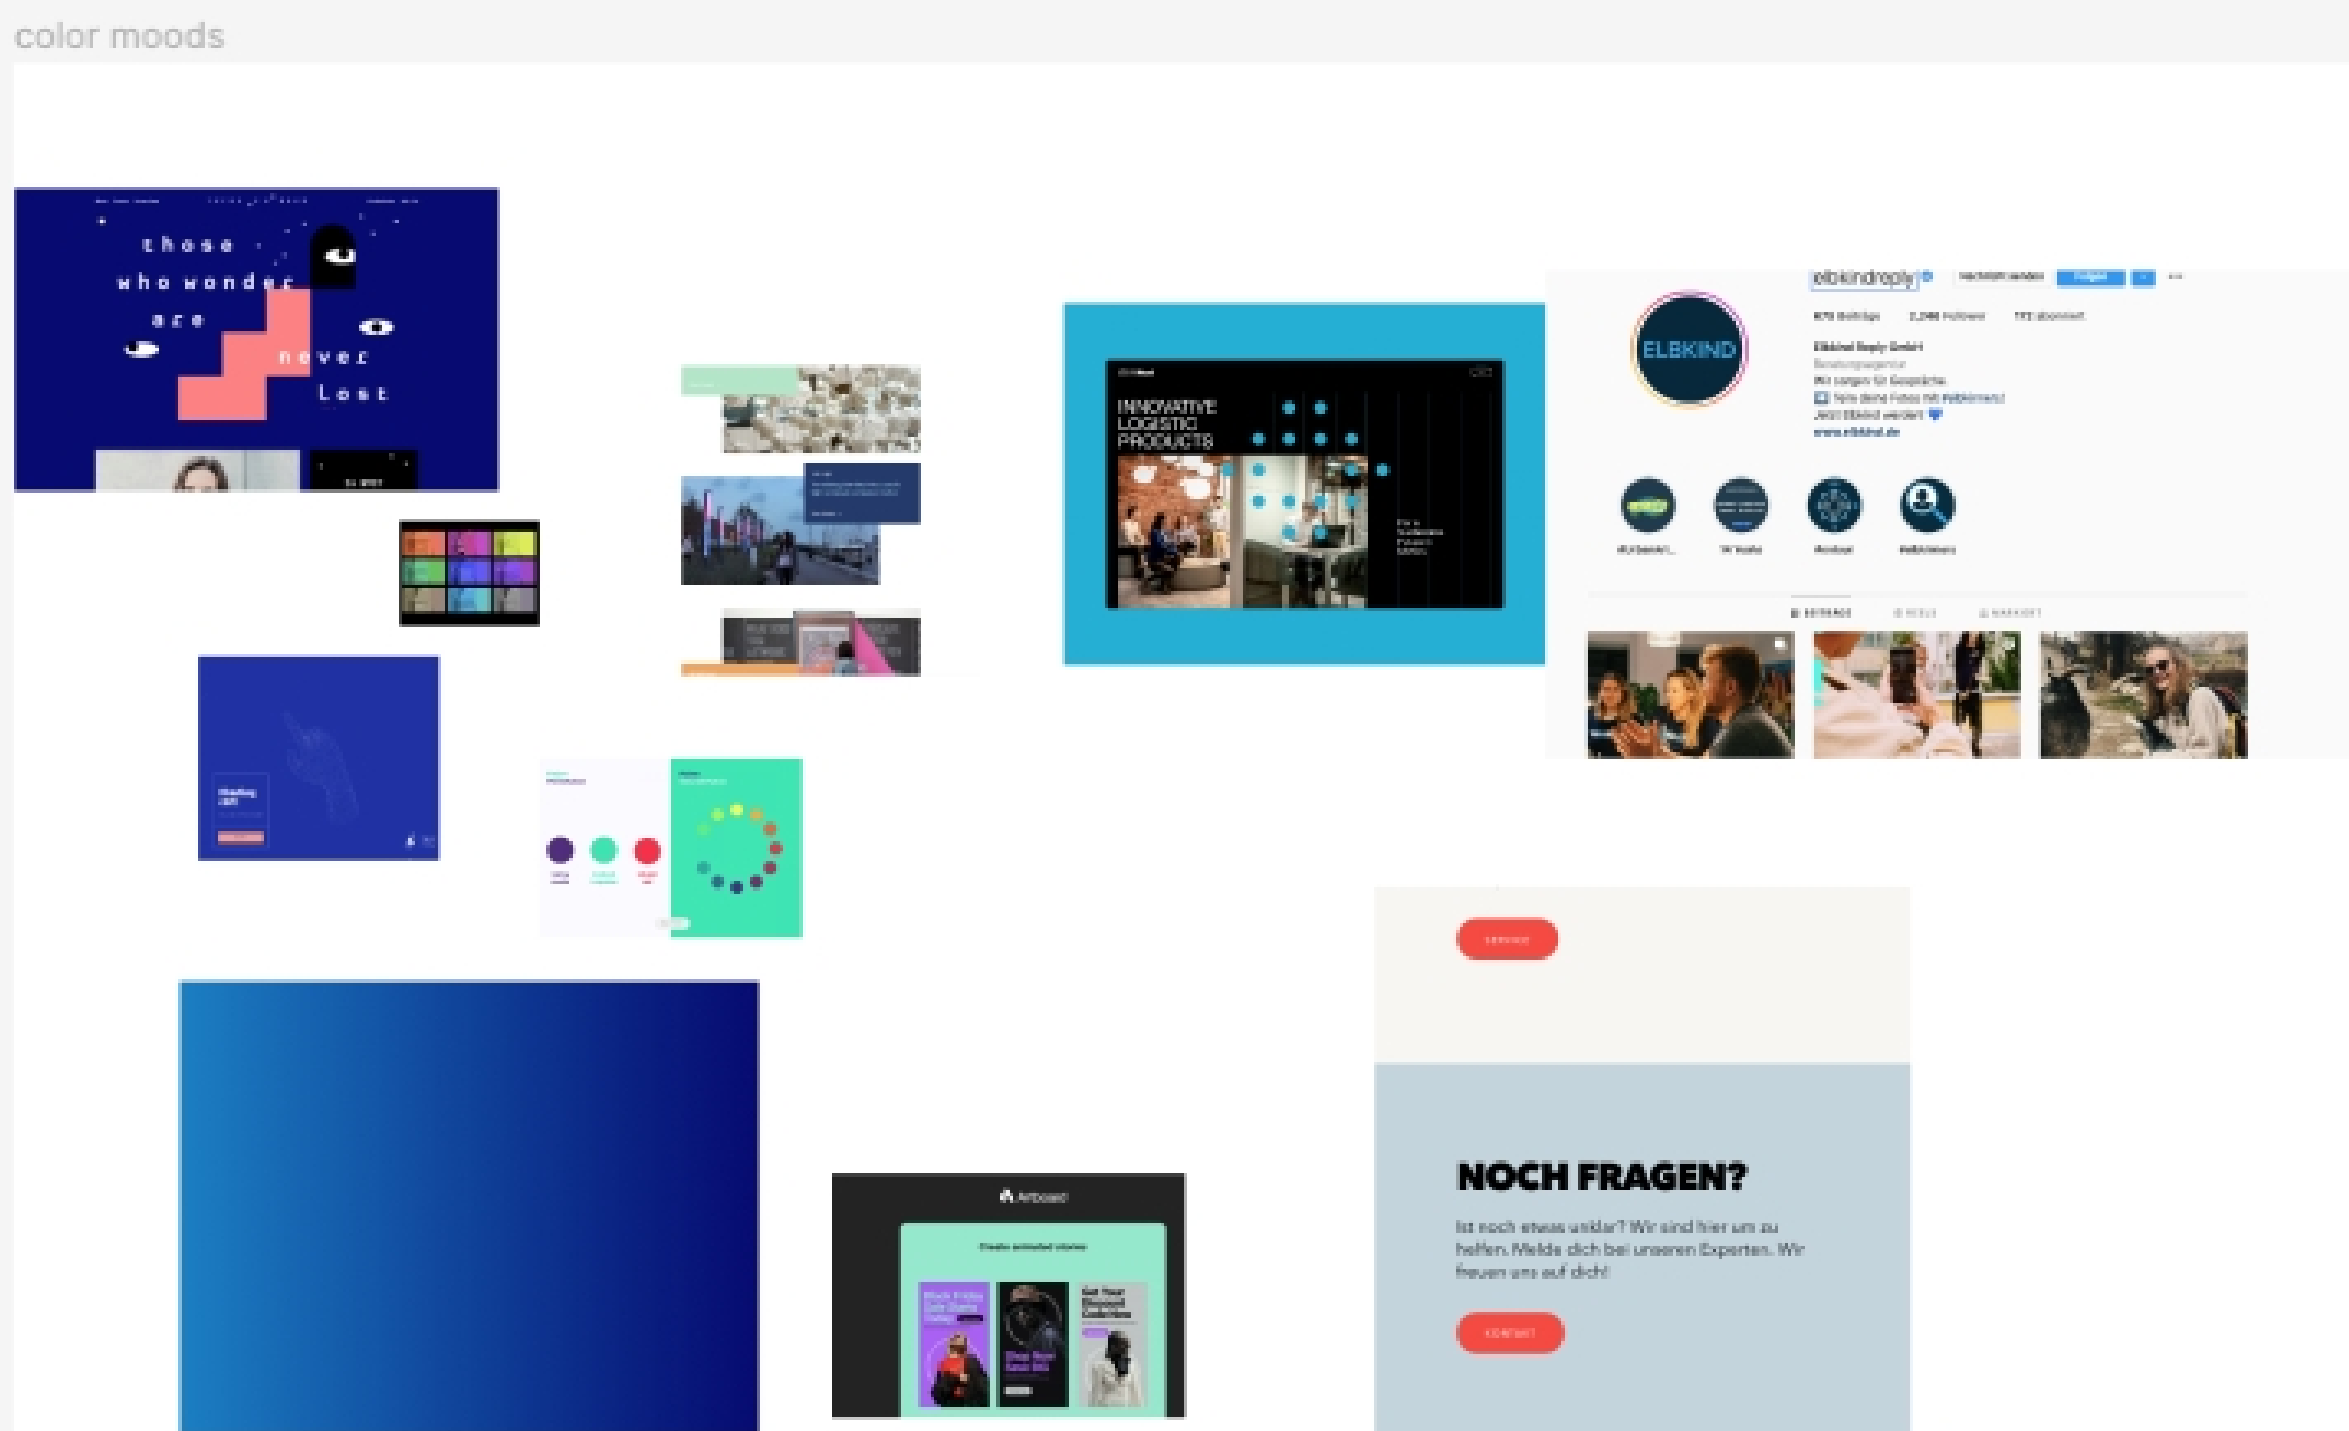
color moods

those who wonder are never lost

INNOVATIVE LOGISTIC PRODUCTS

elbkindreply

ELBKIND

Elbkind Reply GmbH

www.elbkind.de

NOCH FRAGEN?

Ist noch etwas unklar? Wir sind hier um zu helfen. Melde dich bei unseren Experten. Wir freuen uns auf dich!

Artboard

Create animated stories